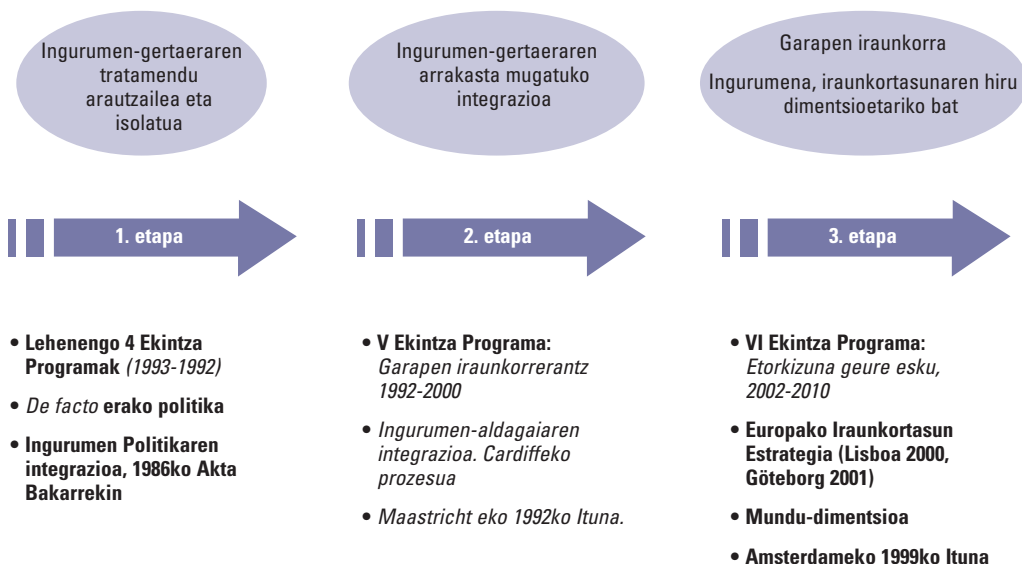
Ingurumen-gertaeraren tratamendu arautzailea eta isolatua

Ingurumen-gertaeraren arrakasta mugatuko integrazioa

Garapen iraunkorra

Ingurumena, iraunkortasunaren hiru dimentsioetariko bat

1. etapa

2. etapa

3. etapa

• **Lehenengo 4 Ekintza Programak** *(1993-1992)*

• *De facto* **erako politika**

• **Ingurumen Politikaren integrazioa, 1986ko Akta Bakarrekin**

• **V Ekintza Programa:** *Garapen iraunkorrerantz 1992-2000*

• *Ingurumen-aldagaiaren integrazioa. Cardiffeko prozesua*

• *Maastricht eko 1992ko Ituna.*

• **VI Ekintza Programa:** *Etorkizuna geure esku, 2002-2010*

• **Europako Iraunkortasun Estrategia (Lisboa 2000, Göteborg 2001)**

• **Mundu-dimentsioa**

• **Amsterdameko 1999ko Ituna**